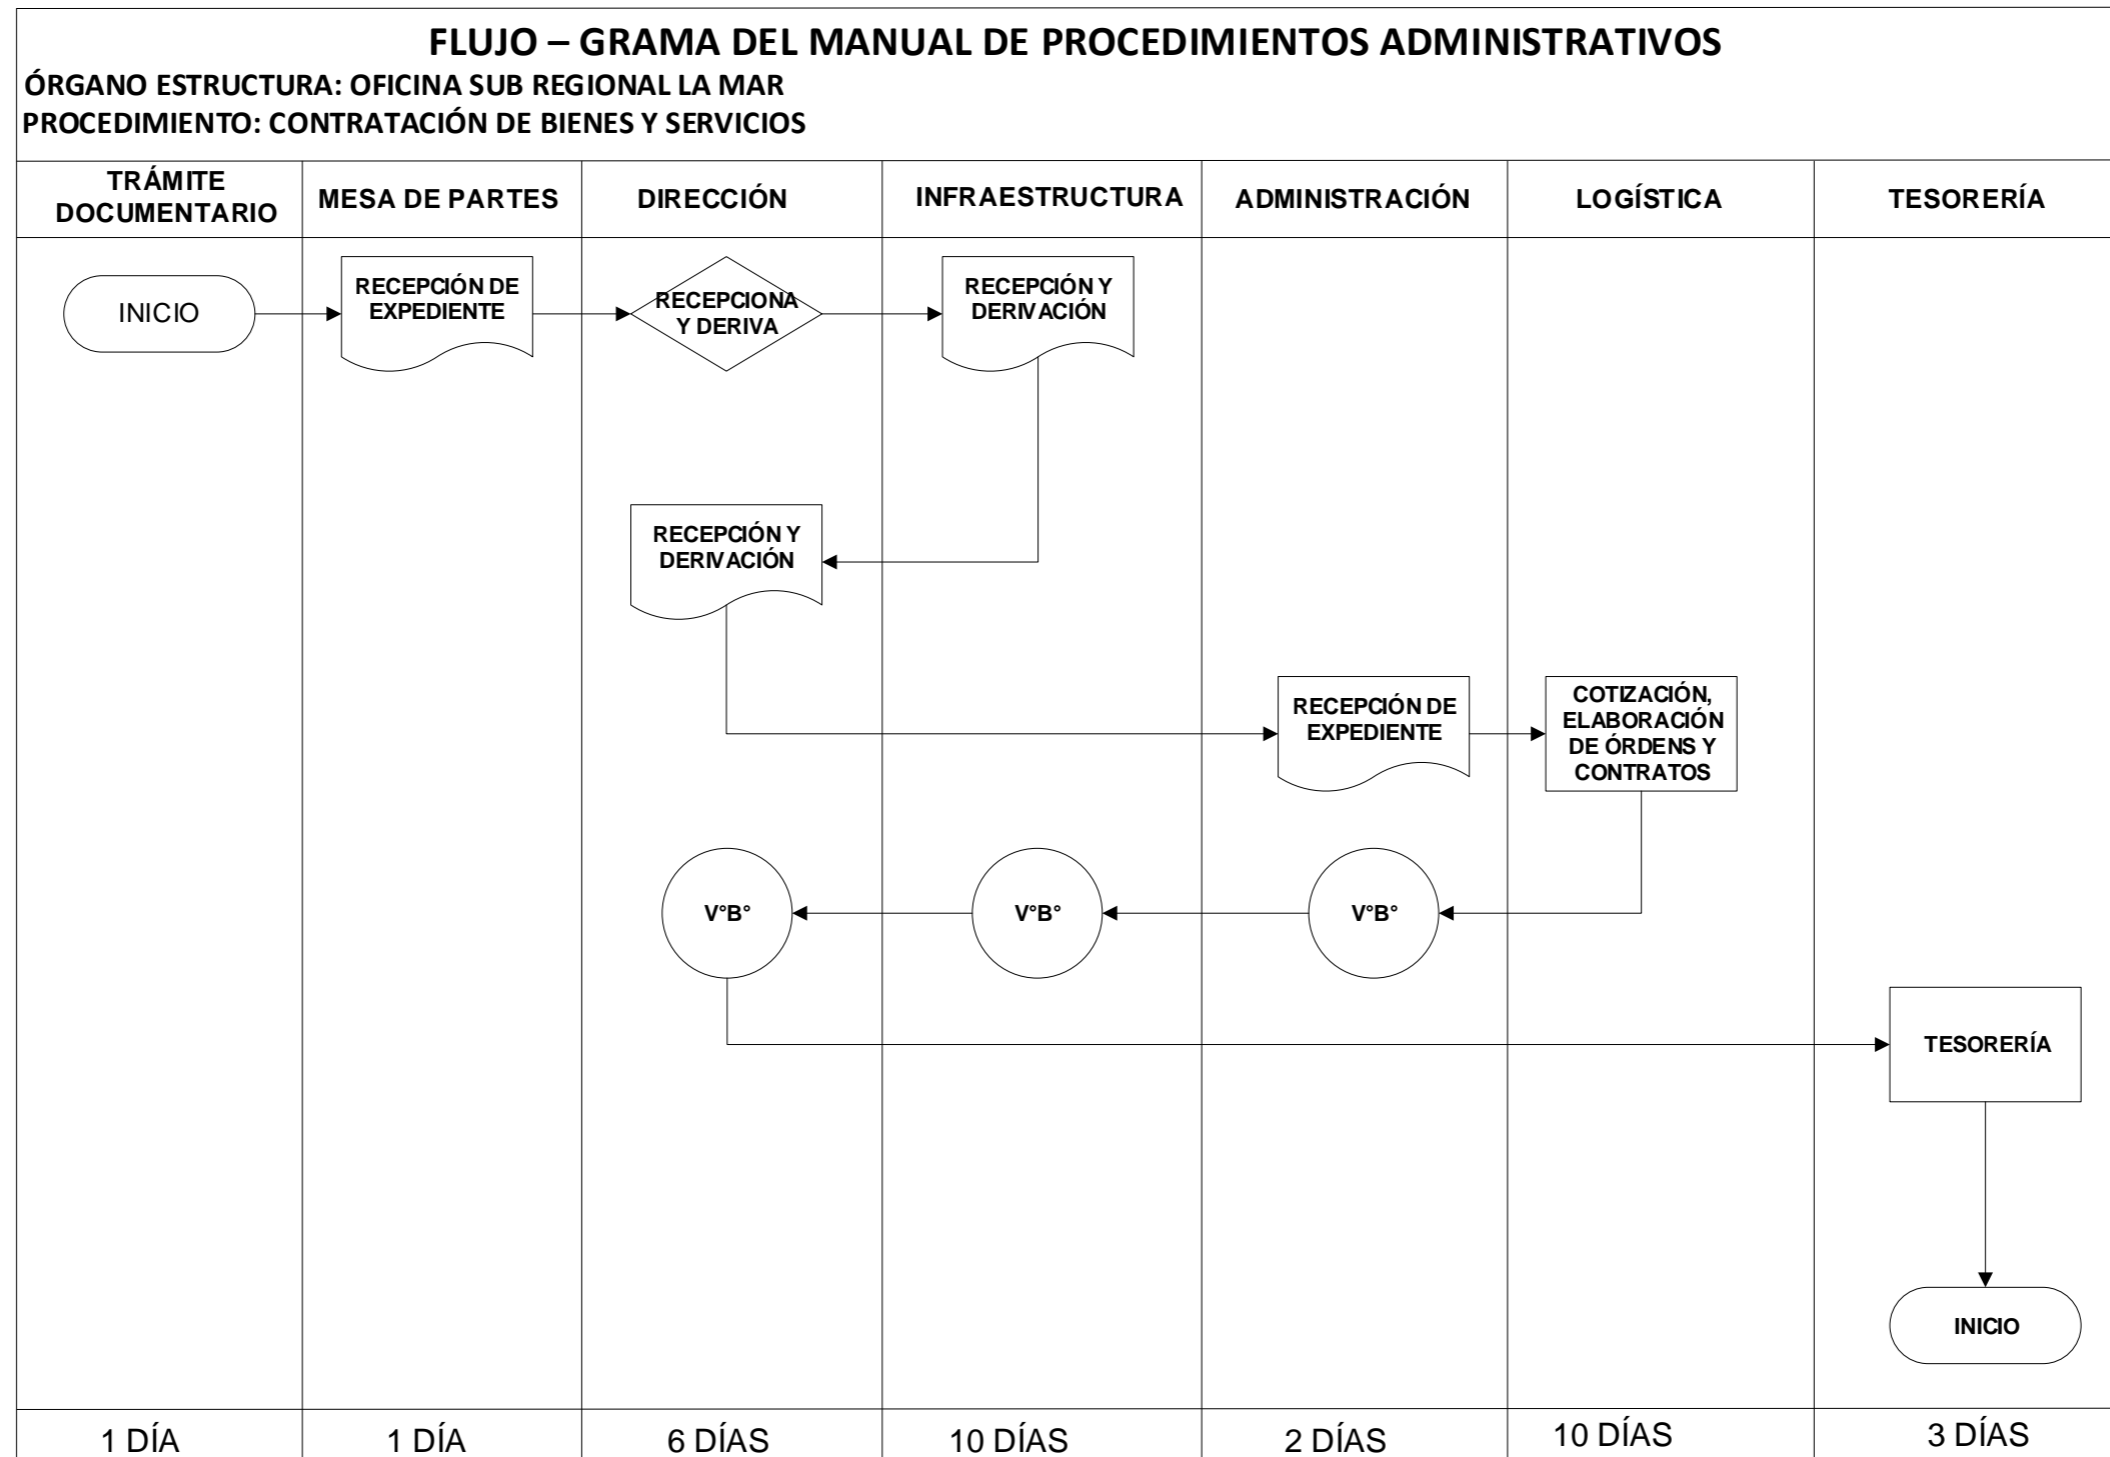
FLUJO – GRAMA DEL MANUAL DE PROCEDIMIENTOS ADMINISTRATIVOS
ÓRGANO ESTRUCTURA: OFICINA SUB REGIONAL LA MAR
PROCEDIMIENTO: CONTRATACIÓN DE BIENES Y SERVICIOS

| TRÁMITE DOCUMENTARIO | MESA DE PARTES | DIRECCIÓN | INFRAESTRUCTURA | ADMINISTRACIÓN | LOGÍSTICA | TESORERÍA |
|---|---|---|---|---|---|---|
| INICIO | RECEPCIÓN DE EXPEDIENTE | RECEPCIONA Y DERIVA | RECEPCIÓN Y DERIVACIÓN | | | |
| | | RECEPCIÓN Y DERIVACIÓN | | | | |
| | | | | RECEPCIÓN DE EXPEDIENTE | COTIZACIÓN, ELABORACIÓN DE ÓRDENS Y CONTRATOS | |
| | | V°B° | V°B° | V°B° | | |
| | | | | | | TESORERÍA |
| | | | | | | INICIO |
| 1 DÍA | 1 DÍA | 6 DÍAS | 10 DÍAS | 2 DÍAS | 10 DÍAS | 3 DÍAS |